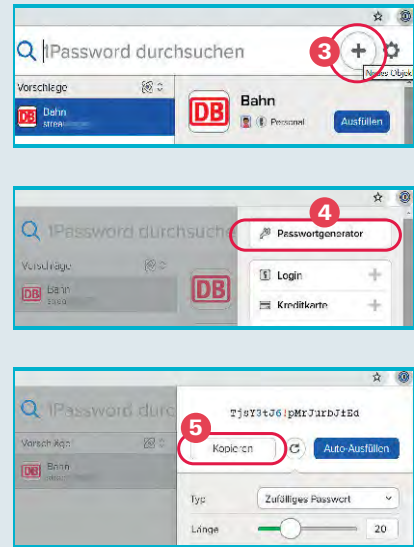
1Password durchsuchen

3

Neues Objekt

Vorschläge

DB Bahn

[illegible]

DB Bahn

Personal

Ausfüllen

1Password durchsuchen

4

Passwortgenerator

Vorschläge

DB Bahn

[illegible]

DB

Login

Kreditkarte

1Password durchs

TjsY3tJ6!pMrJurbJtEd

5

Vorschläge

DB Bahn

Kopieren

Auto-Ausfüllen

Typ

Zufälliges Passwort

Länge

20